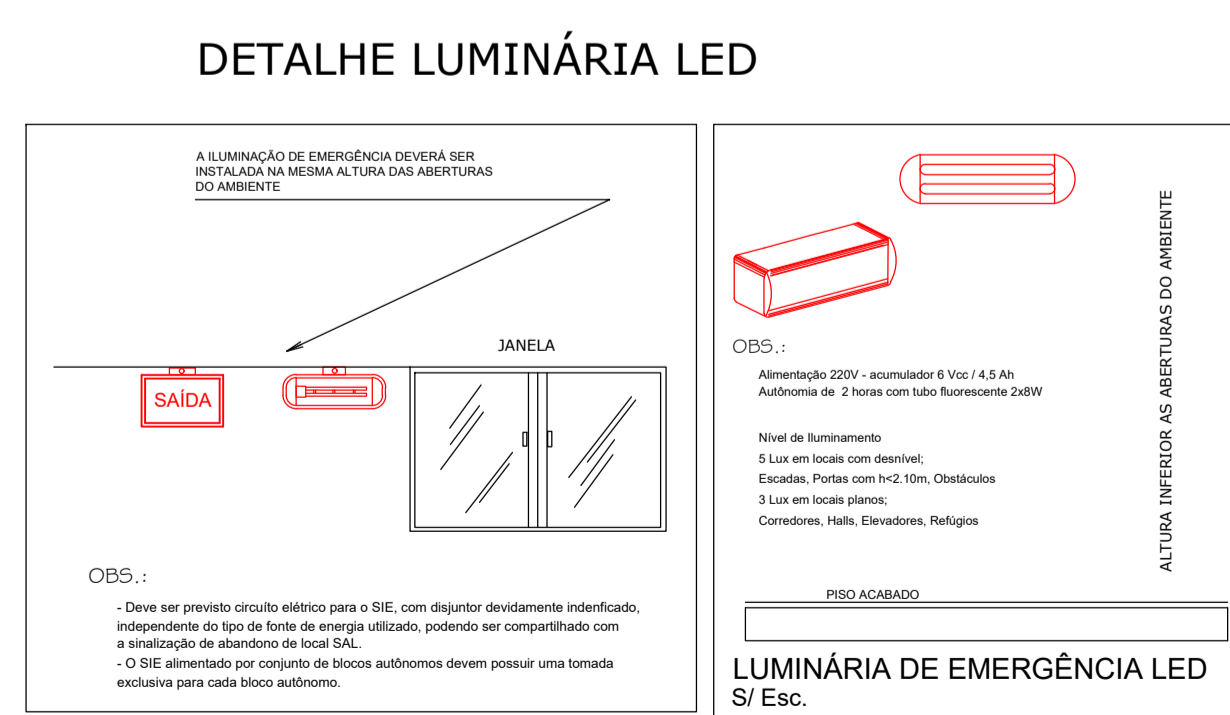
DETALHE LUMINÁRIA LED

A ILUMINAÇÃO DE EMERGÊNCIA DEVERÁ SER INSTALADA NA MESMA ALTURA DAS ABERTURAS DO AMBIENTE

JANELA

SAÍDA

OBS.:

- Deve ser previsto circuíto elétrico para o SIE, com disjuntor devidamente indenficado, independente do tipo de fonte de energia utilizado, podendo ser compartilhado com a sinalização de abandono de local SAL.
- O SIE alimentado por conjunto de blocos autônomos devem possuir uma tomada exclusiva para cada bloco autônomo.

OBS.:

Alimentação 220V - acumulador 6 Vcc / 4,5 Ah
Autônomia de 2 horas com tubo fluorescente 2x8W

Nível de Iluminamento
5 Lux em locais com desnível;
Escadas, Portas com h<2.10m, Obstáculos
3 Lux em locais planos;
Corredores, Halls, Elevadores, Refúgios

ALTURA INFERIOR AS ABERTURAS DO AMBIENTE

PISO ACABADO

LUMINÁRIA DE EMERGÊNCIA LED
S/ Esc.